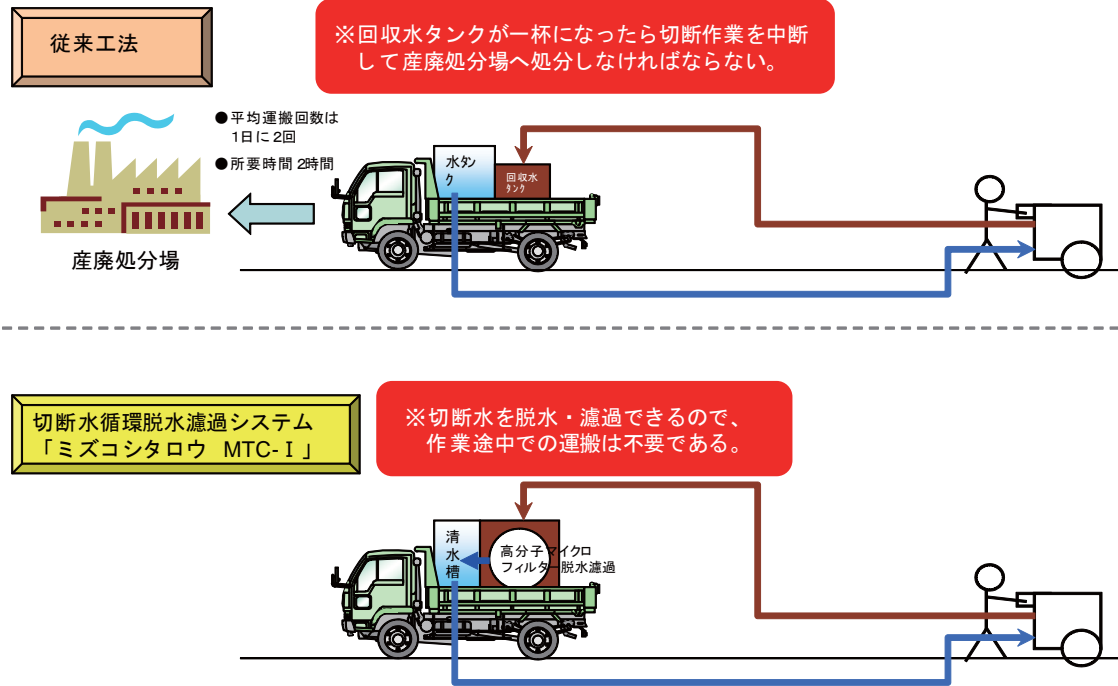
従来工法

※回収水タンクが一杯になったら切断作業を中断して産廃処分場へ処分しなければならない。

●平均運搬回数は1日に2回

●所要時間 2時間

水タンク

回収水タンク

産廃処分場

切断水循環脱水濾過システム「ミズコシタロウ MTC-Ｉ」

※切断水を脱水・濾過できるので、作業途中での運搬は不要である。

清水槽

高分子マイクロフィルター脱水濾過